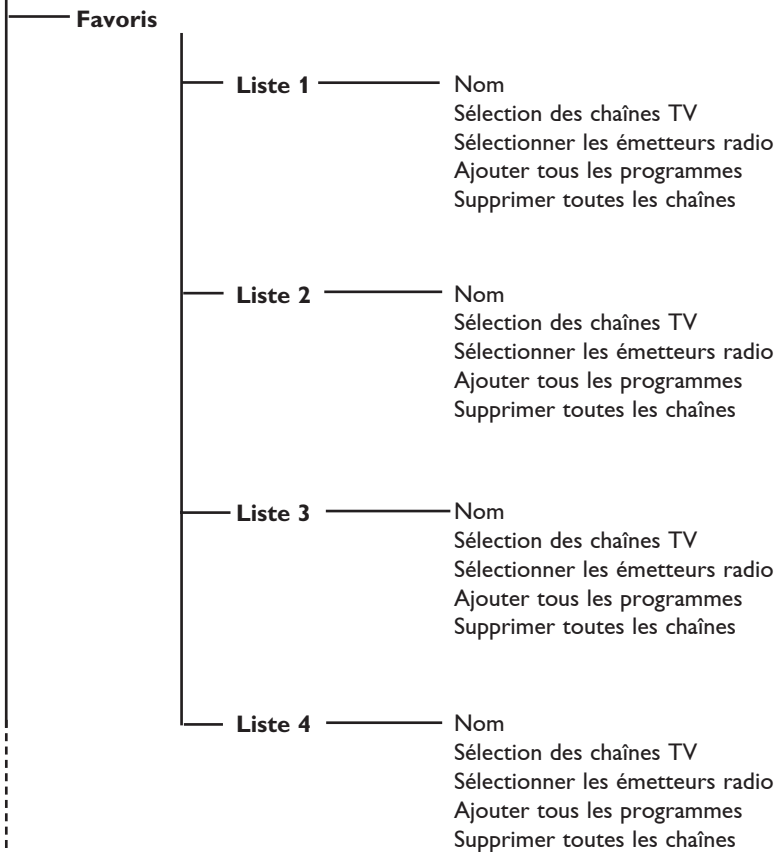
Favoris

Liste 1
Nom
Sélection des chaînes TV
Sélectionner les émetteurs radio
Ajouter tous les programmes
Supprimer toutes les chaînes

Liste 2
Nom
Sélection des chaînes TV
Sélectionner les émetteurs radio
Ajouter tous les programmes
Supprimer toutes les chaînes

Liste 3
Nom
Sélection des chaînes TV
Sélectionner les émetteurs radio
Ajouter tous les programmes
Supprimer toutes les chaînes

Liste 4
Nom
Sélection des chaînes TV
Sélectionner les émetteurs radio
Ajouter tous les programmes
Supprimer toutes les chaînes